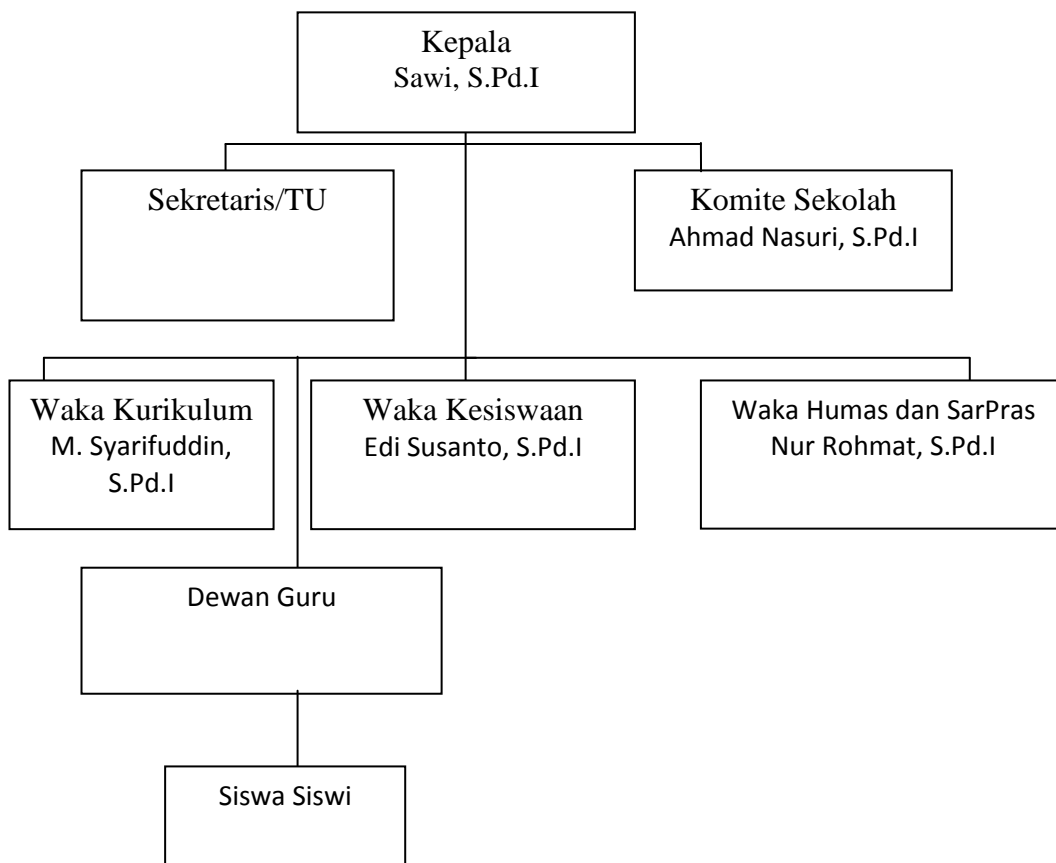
Kepala
Sawi, S.Pd.I

Sekretaris/TU

Komite Sekolah
Ahmad Nasuri, S.Pd.I

Waka Kurikulum
M. Syarifuddin, S.Pd.I

Waka Kesiswaan
Edi Susanto, S.Pd.I

Waka Humas dan SarPras
Nur Rohmat, S.Pd.I

Dewan Guru

Siswa Siswi